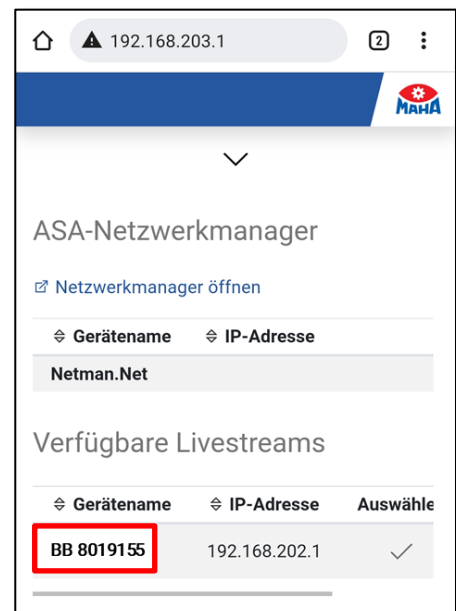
192.168.203.1

2

MAHA

ASA-Netzwerkmanager

Netzwerkmanager öffnen

| Gerätename | IP-Adresse |
|---|---|
| Netman.Net | |

Verfügbare Livestreams

| Gerätename | IP-Adresse | Auswähle |
|---|---|---|
| BB 8019155 | 192.168.202.1 | ✓ |